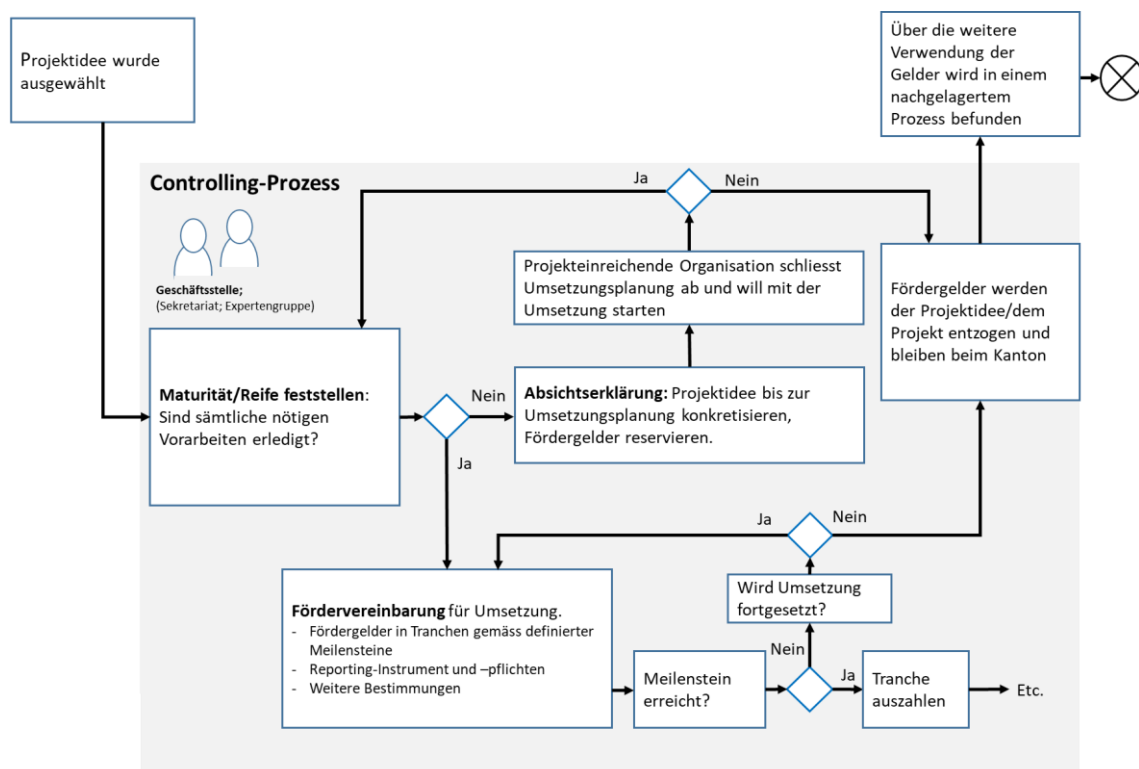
Projektidee wurde ausgewählt

Über die weitere Verwendung der Gelder wird in einem nachgelagertem Prozess befunden

Controlling-Prozess

Geschäftsstelle;
(Sekretariat; Expertengruppe)

Ja

Nein

Projekteinreichende Organisation schliesst Umsetzungsplanung ab und will mit der Umsetzung starten

Fördergelder werden der Projektidee/dem Projekt entzogen und bleiben beim Kanton

**Maturität/Reife feststellen**: Sind sämtliche nötigen Vorarbeiten erledigt?

Nein

**Absichtserklärung:** Projektidee bis zur Umsetzungsplanung konkretisieren, Fördergelder reservieren.

Ja

Ja

Nein

Wird Umsetzung fortgesetzt?

**Fördervereinbarung** für Umsetzung.
- Fördergelder in Tranchen gemäss definierter Meilensteine
- Reporting-Instrument und –pflichten
- Weitere Bestimmungen

Nein

Meilenstein erreicht?

Ja

Tranche auszahlen

Etc.